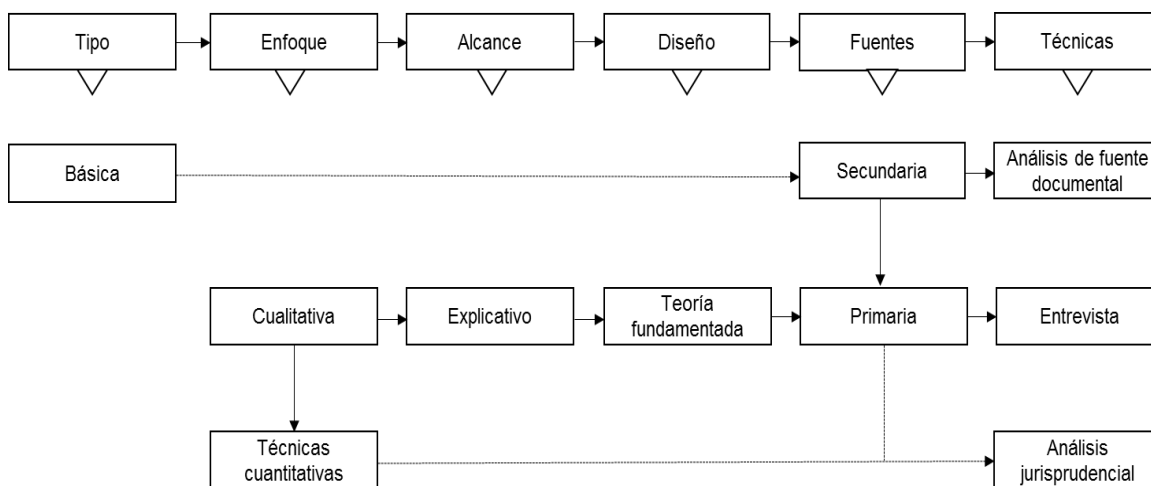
Tipo

Enfoque

Alcance

Diseño

Fuentes

Técnicas

Básica

Secundaria

Análisis de fuente documental

Cualitativa

Explicativo

Teoría fundamentada

Primaria

Entrevista

Técnicas cuantitativas

Análisis jurisprudencial